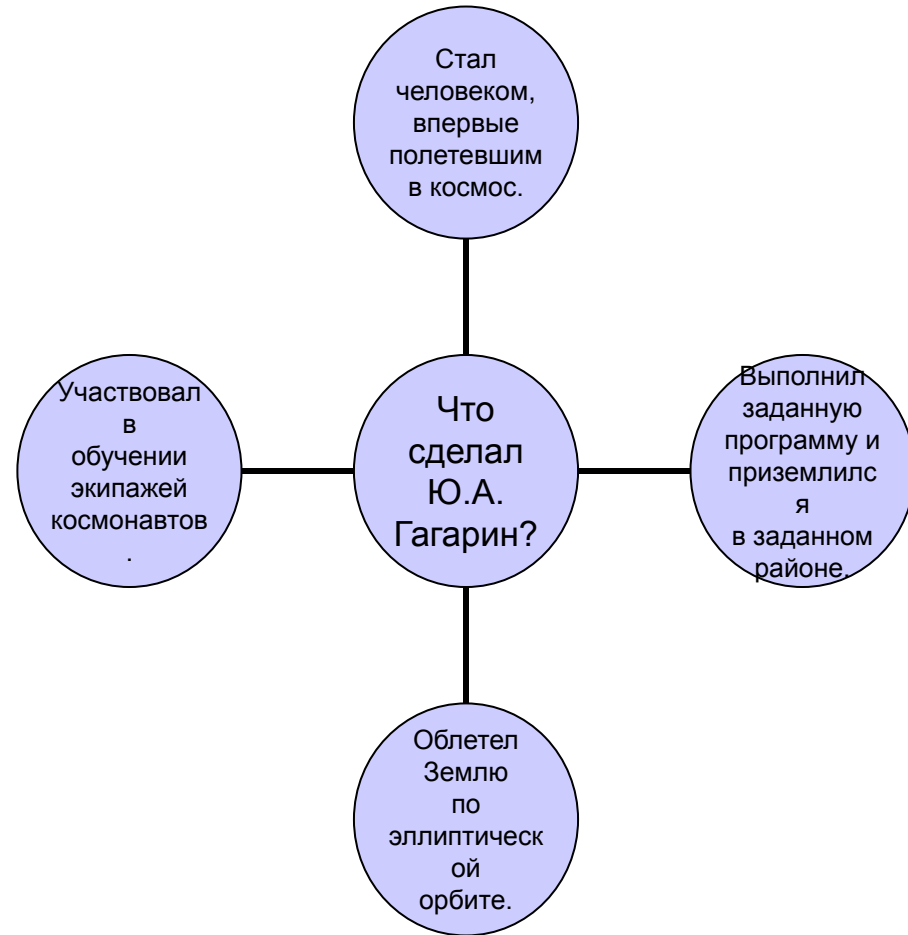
Стал человеком, впервые полетевшим в космос.

Участвовал в обучении экипажей космонавтов.

Что сделал Ю.А. Гагарин?

Выполнил заданную программу и приземлился в заданном районе.

Облетел Землю по эллиптической орбите.